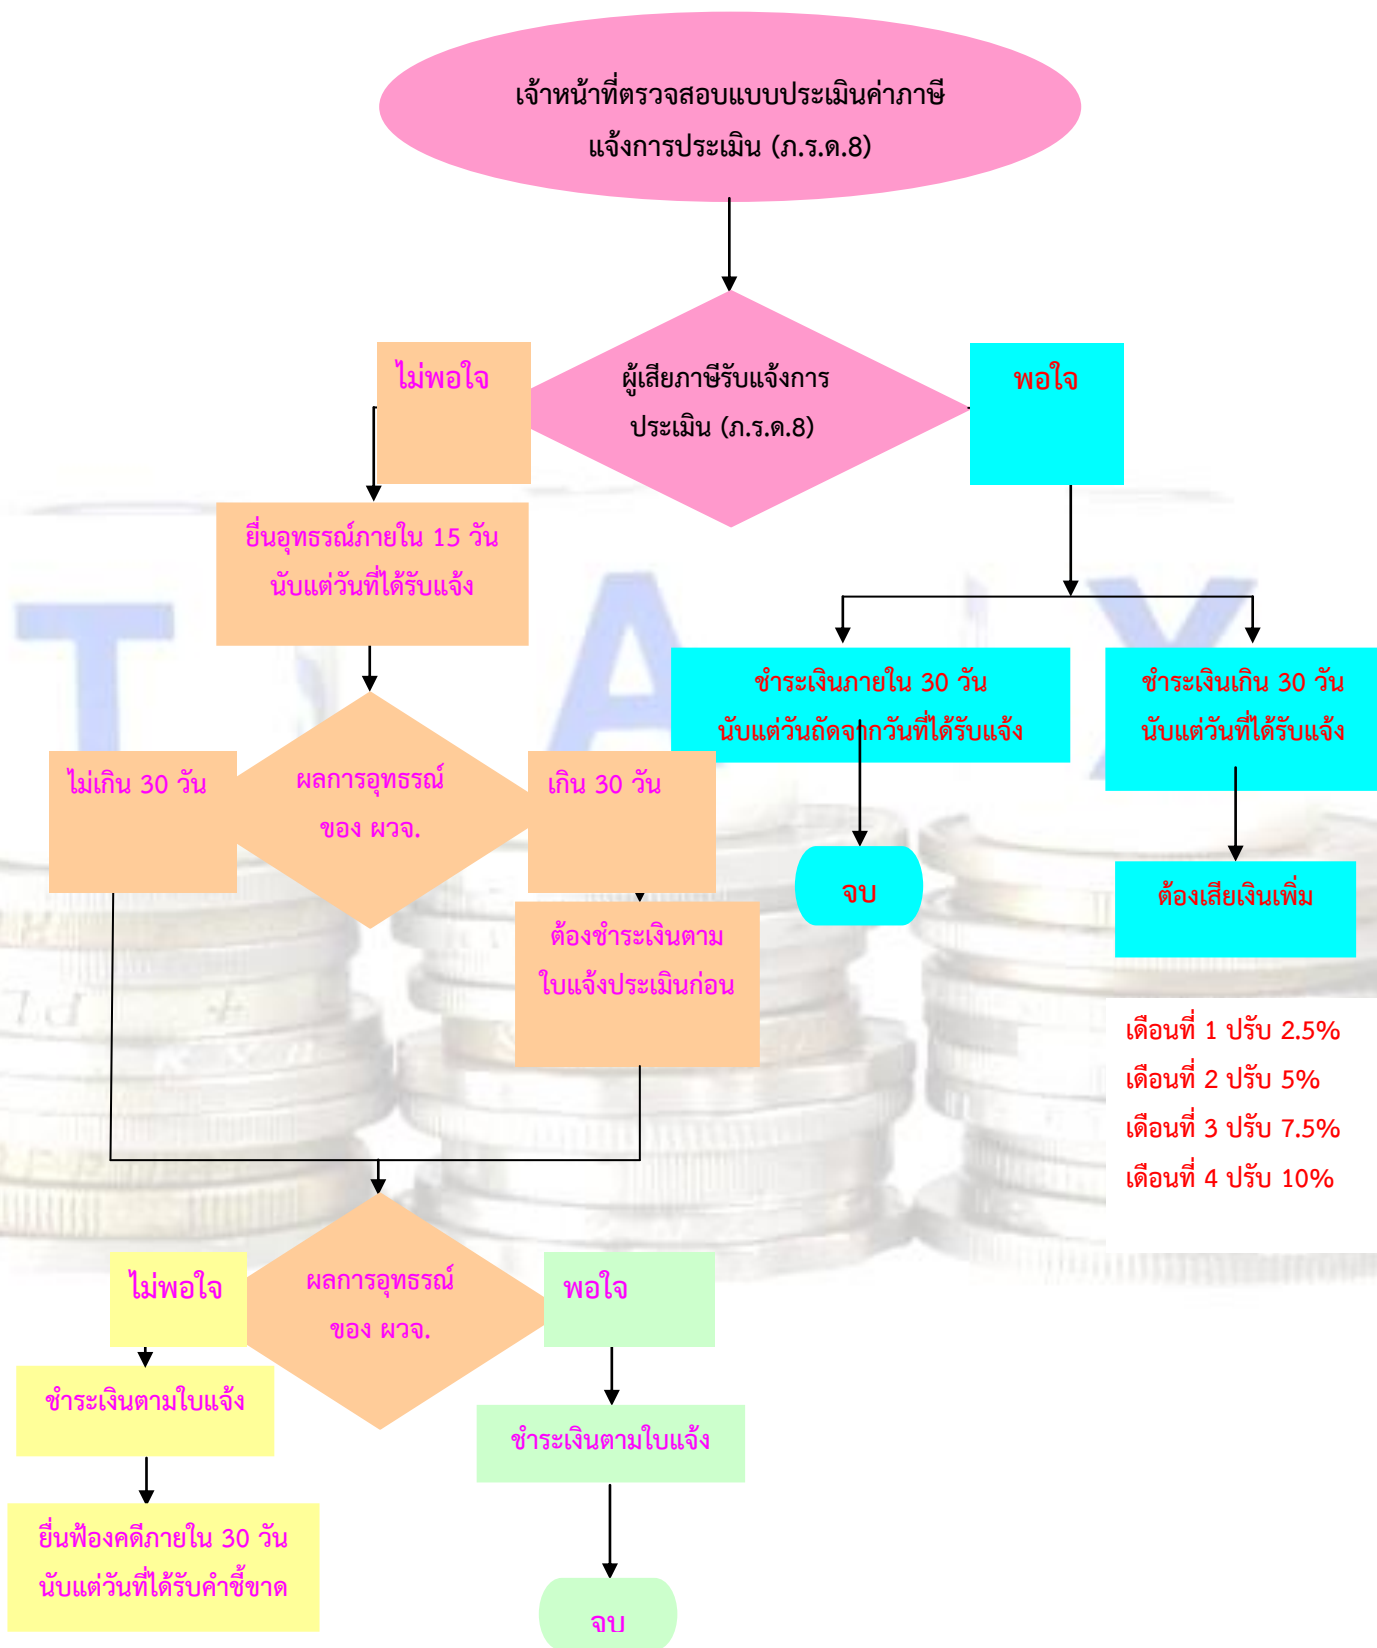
เจ้าหน้าที่ตรวจสอบแบบประเมินค่าภาษี แจ้งการประเมิน (ภ.ร.ด.8)

ไม่พอใจ

ผู้เสียภาษีรับแจ้งการประเมิน (ภ.ร.ด.8)

พอใจ

ยื่นอุทธรณ์ภายใน 15 วัน นับแต่วันที่ได้รับแจ้ง

ชำระเงินภายใน 30 วัน นับแต่วันถัดจากวันที่ได้รับแจ้ง

ชำระเงินเกิน 30 วัน นับแต่วันที่ได้รับแจ้ง

ไม่เกิน 30 วัน

ผลการอุทธรณ์ ของ ผวจ.

เกิน 30 วัน

จบ

ต้องเสียเงินเพิ่ม

ต้องชำระเงินตามใบแจ้งประเมินก่อน

เดือนที่ 1 ปรับ 2.5%
เดือนที่ 2 ปรับ 5%
เดือนที่ 3 ปรับ 7.5%
เดือนที่ 4 ปรับ 10%

ไม่พอใจ

ผลการอุทธรณ์ ของ ผวจ.

พอใจ

ชำระเงินตามใบแจ้ง

ชำระเงินตามใบแจ้ง

ยื่นฟ้องคดีภายใน 30 วัน นับแต่วันที่ได้รับคำชี้ขาด

จบ